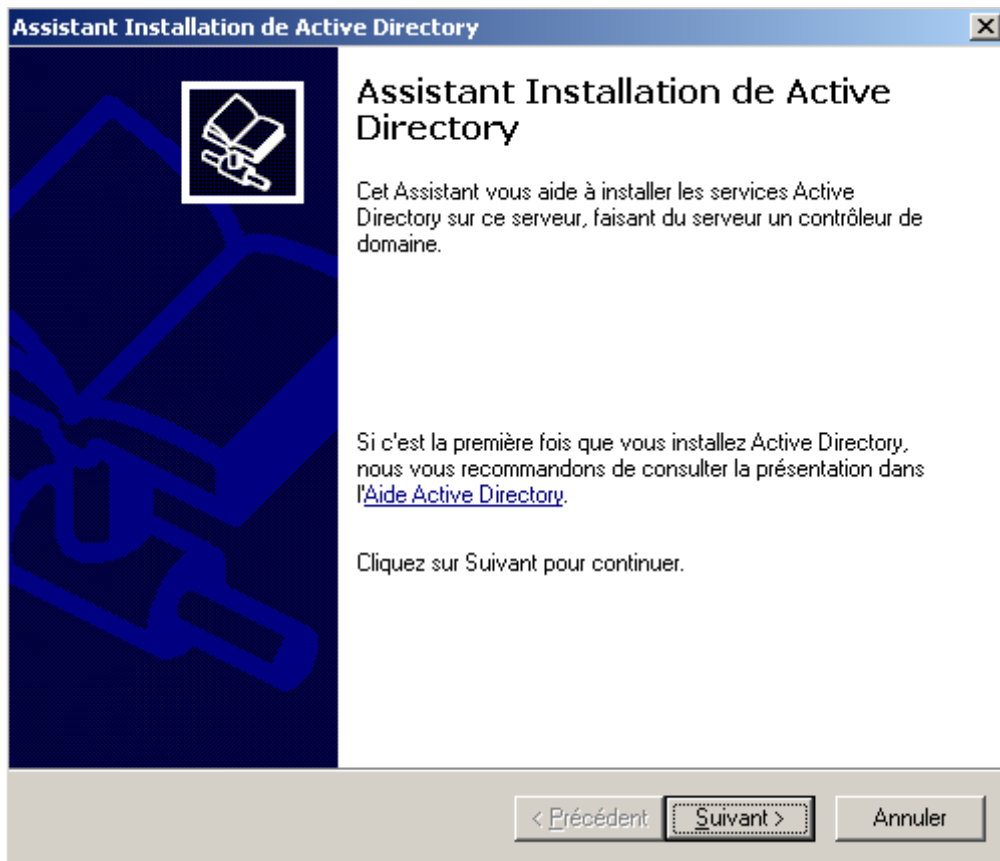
Assistant Installation de Active Directory

Assistant Installation de Active Directory

Cet Assistant vous aide à installer les services Active Directory sur ce serveur, faisant du serveur un contrôleur de domaine.

Si c'est la première fois que vous installez Active Directory, nous vous recommandons de consulter la présentation dans l'Aide Active Directory.

Cliquez sur Suivant pour continuer.

< Précédent | Suivant > | Annuler